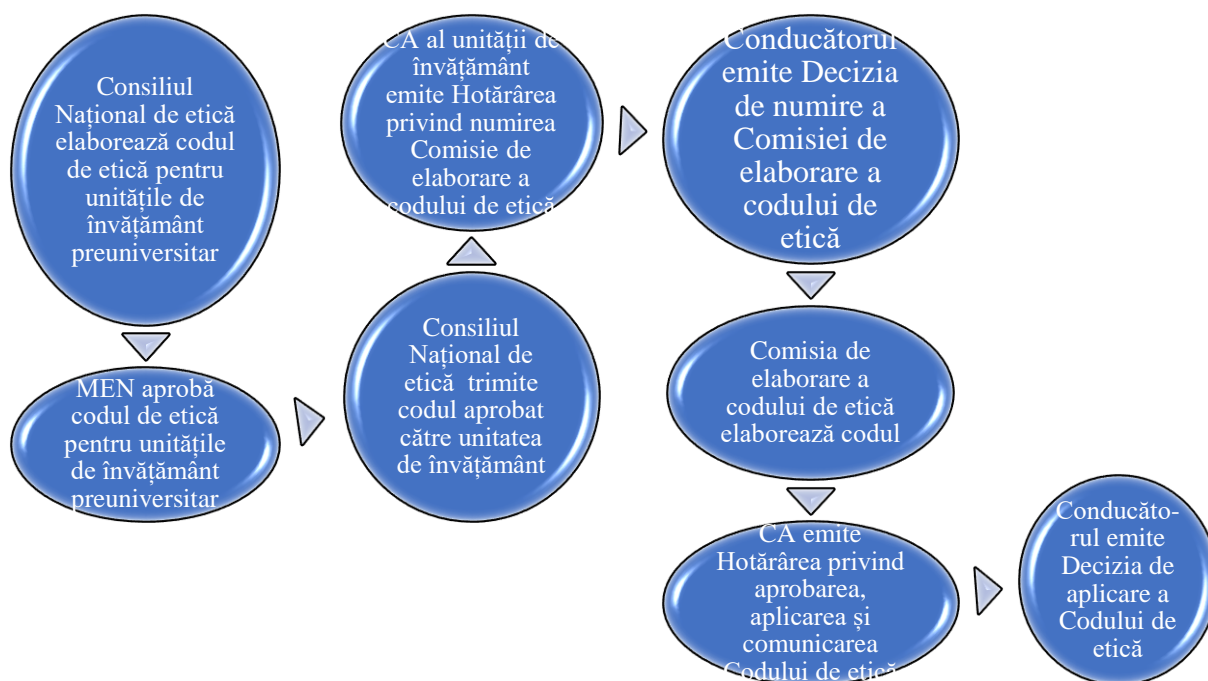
Consiliul Național de etică elaborează codul de etică pentru unitățile de învățământ preuniversitar

MEN aprobă codul de etică pentru unitățile de învățământ preuniversitar

Consiliul Național de etică trimite codul aprobat către unitatea de învățământ

CA al unității de învățământ emite Hotărârea privind numirea Comisie de elaborare a codului de etică

Conducătorul emite Decizia de numire a Comisiei de elaborare a codului de etică

Comisia de elaborare a codului de etică elaborează codul

CA emite Hotărârea privind aprobarea, aplicarea și comunicarea Codului de etică

Conducătorul emite Decizia de aplicare a Codului de etică